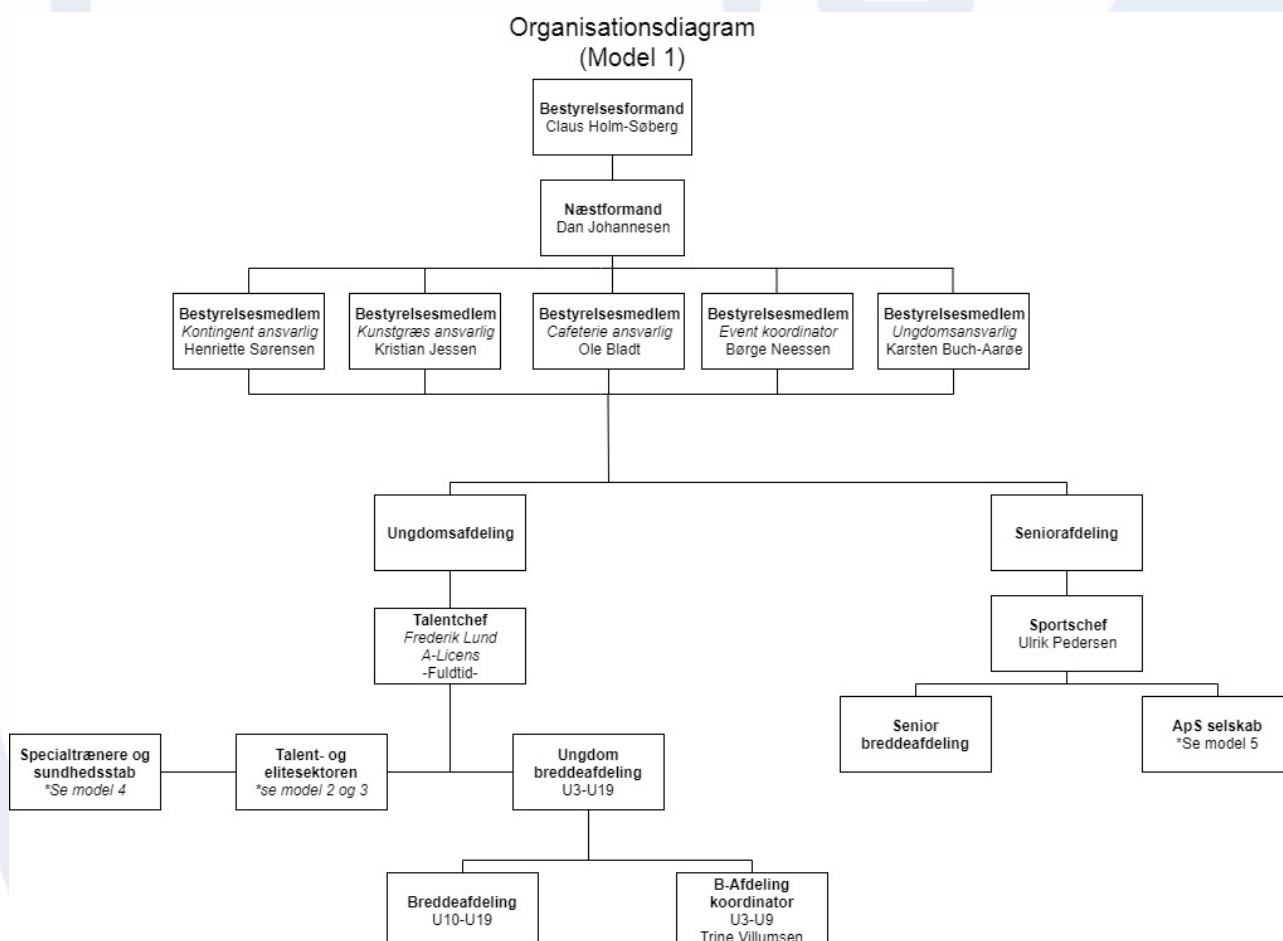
Organisationsdiagram
(Model 1)

**Bestyrelsesformand**
Claus Holm-Søberg

**Næstformand**
Dan Johannesen

**Bestyrelsesmedlem**
*Kontingent ansvarlig*
Henriette Sørensen

**Bestyrelsesmedlem**
*Kunstgræs ansvarlig*
Kristian Jessen

**Bestyrelsesmedlem**
*Cafeterie ansvarlig*
Ole Bladt

**Bestyrelsesmedlem**
*Event koordinator*
Børge Neessen

**Bestyrelsesmedlem**
*Ungdomsansvarlig*
Karsten Buch-Aarøe

**Ungdomsafdeling**

**Seniorafdeling**

**Talentchef**
*Frederik Lund*
*A-Licens*
-Fuldtid-

**Sportschef**
Ulrik Pedersen

**Senior breddeafdeling**

**ApS selskab**
*Se model 5

**Specialtrænere og sundhedsstab**
*\*Se model 4*

**Talent- og elitesektoren**
*\*se model 2 og 3*

**Ungdom breddeafdeling**
U3-U19

**Breddeafdeling**
U10-U19

**B-Afdeling koordinator**
U3-U9
Trine Villumsen